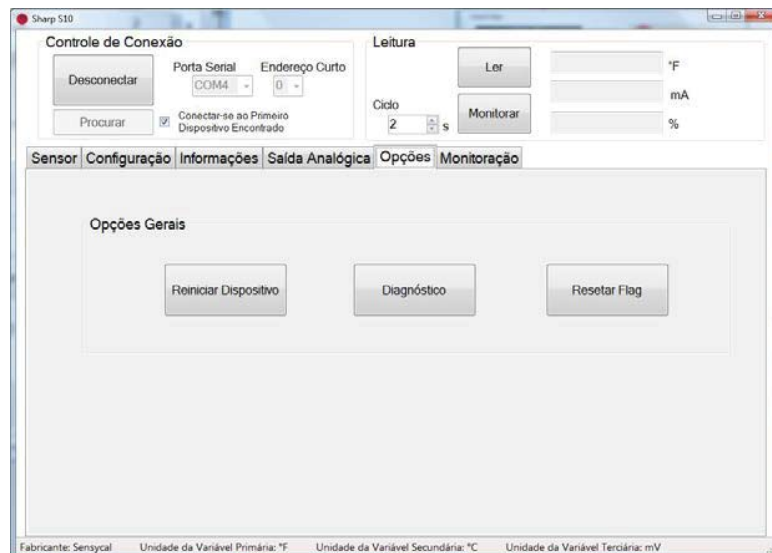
Sharp S10

Controle de Conexão

Desconectar

Porta Serial
COM4

Endereço Curto
0

Procurar

Conectar-se ao Primeiro Dispositivo Encontrado

Leitura

Ler

Ciclo
2 s

Monitorar

°F

mA

%

Sensor | Configuração | Informações | Saída Analógica | Opções | Monitoração

Opções Gerais

Reiniciar Dispositivo

Diagnóstico

Resetar Flag

Fabricante: Sensycal    Unidade da Variável Primária: °F    Unidade da Variável Secundária: °C    Unidade da Variável Terciária: mV